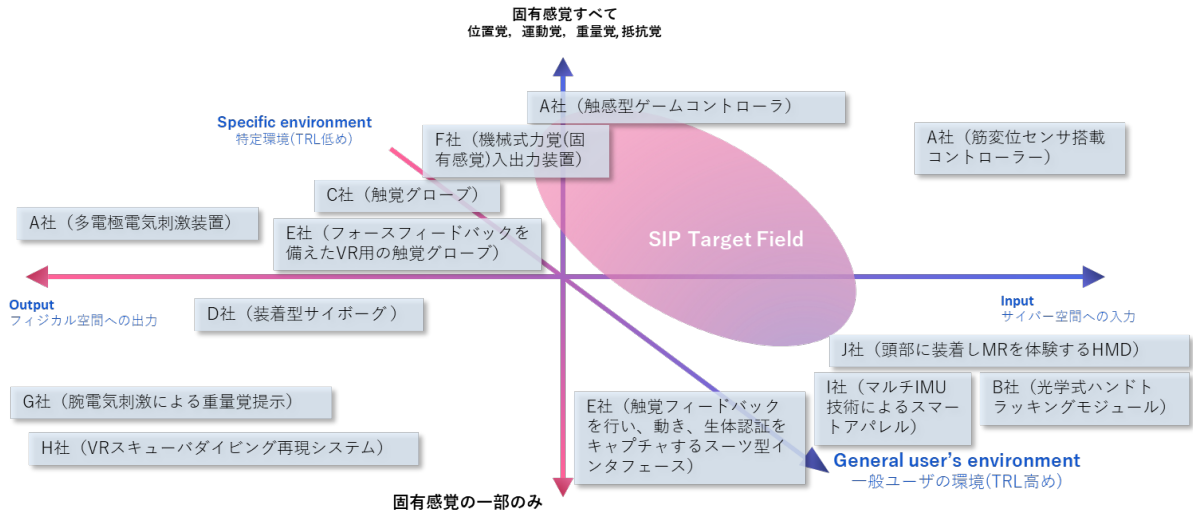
固有感覚すべて
位置覚，運動覚，重量覚,抵抗覚

Specific environment
特定環境(TRL低め)

A社（触感型ゲームコントローラ）

F社（機械式力覚(固有感覚)入出力装置）

A社（筋変位センサ搭載コントローラー）

C社（触覚グローブ）

A社（多電極電気刺激装置）

E社（フォースフィードバックを備えたVR用の触覚グローブ）

SIP Target Field

Output
フィジカル空間への出力

D社（装着型サイボーグ）

Input
サイバー空間への入力

J社（頭部に装着しMRを体験するHMD）

G社（腕電気刺激による重量覚提示）

E社（触覚フィードバックを行い、動き、生体認証をキャプチャするスーツ型インタフェース）

I社（マルチIMU技術によるスマートアパレル）

B社（光学式ハンドトラッキングモジュール）

H社（VRスキューバダイビング再現システム）

General user's environment
一般ユーザの環境(TRL高め)

固有感覚の一部のみ